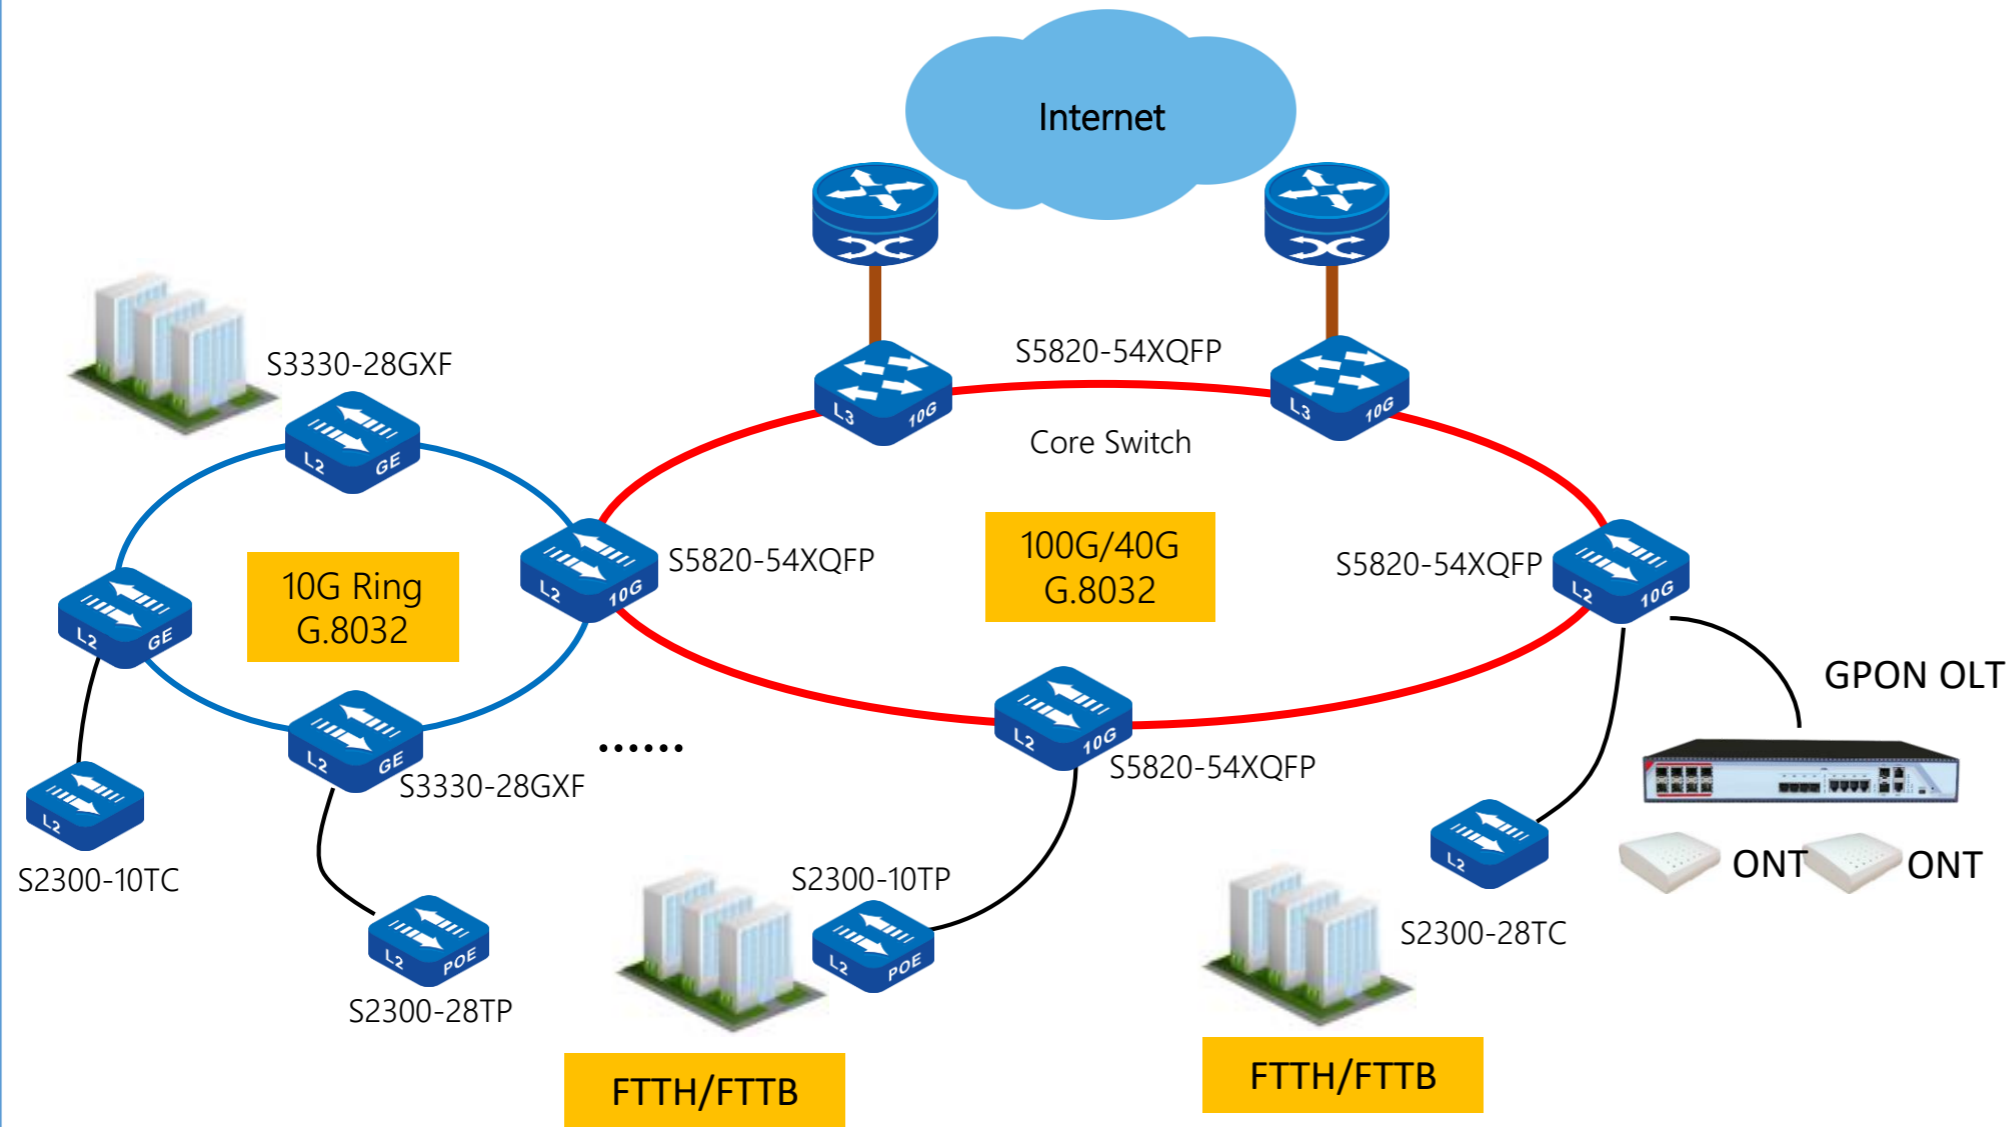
Internet

S3330-28GXF

S5820-54XQFP

Core Switch

L3 10G

L3 10G

L2 GE

10G Ring
G.8032

L2 10G

S5820-54XQFP

100G/40G
G.8032

S5820-54XQFP

L2 10G

L2 GE

GPON OLT

L2 GE

L2 10G

S5820-54XQFP

......

S3330-28GXF

L2

S2300-10TC

ONT

ONT

L2

S2300-10TP

L2 POE

L2 POE

S2300-28TC

S2300-28TP

FTTH/FTTB

FTTH/FTTB